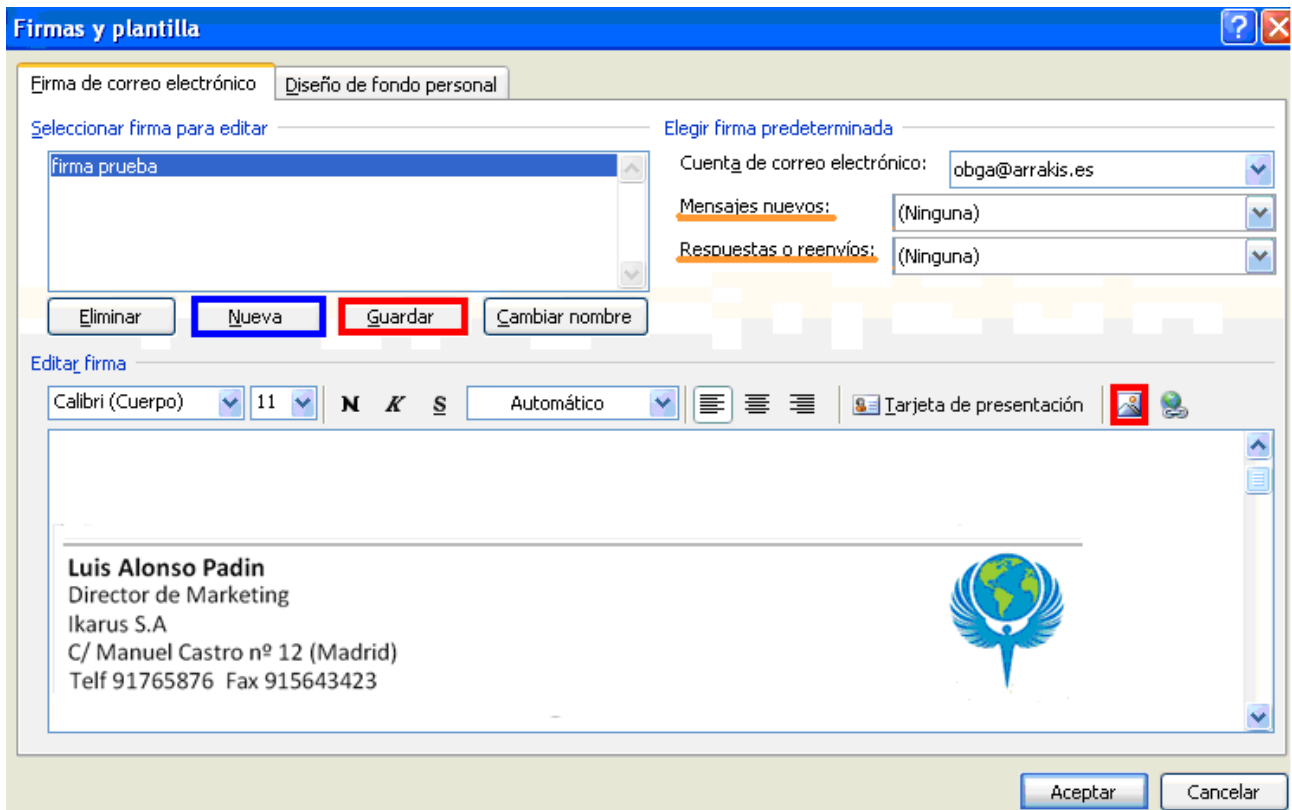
Firmas y plantilla

Firma de correo electrónico | Diseño de fondo personal

Seleccionar firma para editar

firma prueba

Eliminar | Nueva | Guardar | Cambiar nombre

Elegir firma predeterminada

Cuenta de correo electrónico: obga@arrakis.es

Mensajes nuevos: (Ninguna)

Respuestas o reenvíos: (Ninguna)

Editar firma

Calibri (Cuerpo) | 11 | N | K | S | Automático | Tarjeta de presentación

Luis Alonso Padin
Director de Marketing
Ikarus S.A
C/ Manuel Castro nº 12 (Madrid)
Telf 91765876 Fax 915643423

Aceptar | Cancelar